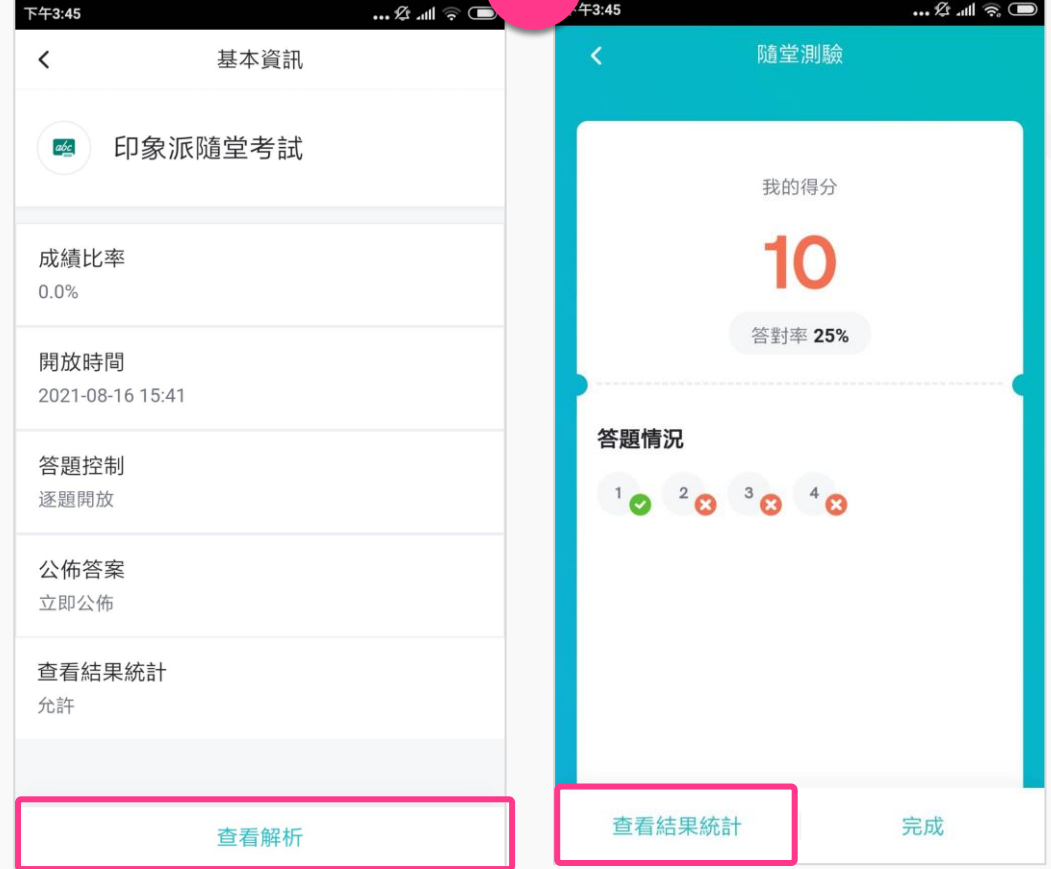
下午3:45

<

基本資訊

abc

印象派隨堂考試

成績比率
0.0%

開放時間
2021-08-16 15:41

答題控制
逐題開放

公佈答案
立即公佈

查看結果統計
允許

查看解析

午3:45

<

隨堂測驗

我的得分

10

答對率 25%

答題情況

1 2 3 4

查看結果統計

完成